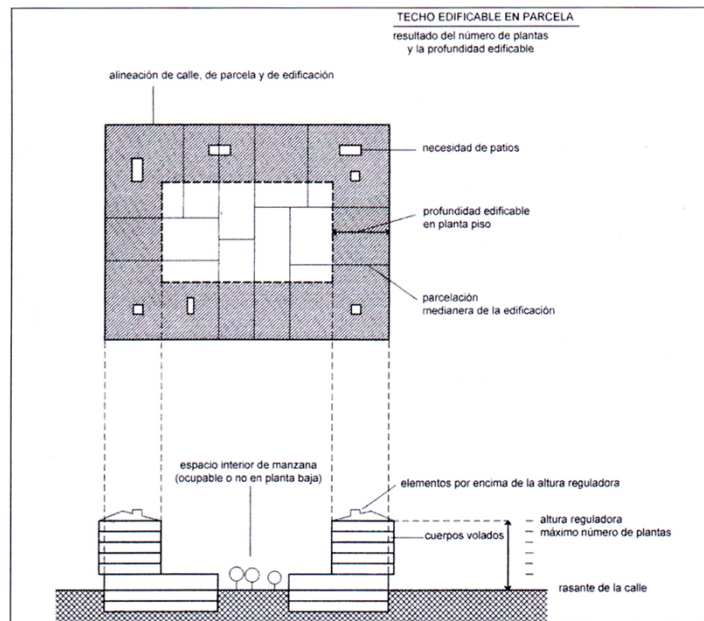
TECHO EDIFICABLE EN PARCELA
resultado del número de plantas
y la profundidad edificable

alineación de calle, de parcela y de edificación

necesidad de patios

profundidad edificable
en planta piso

parcelación
medianera de la edificación

espacio interior de manzana
(ocupable o no en planta baja)

elementos por encima de la altura reguladora

altura reguladora
máximo número de plantas

cuerpos volados

rasante de la calle